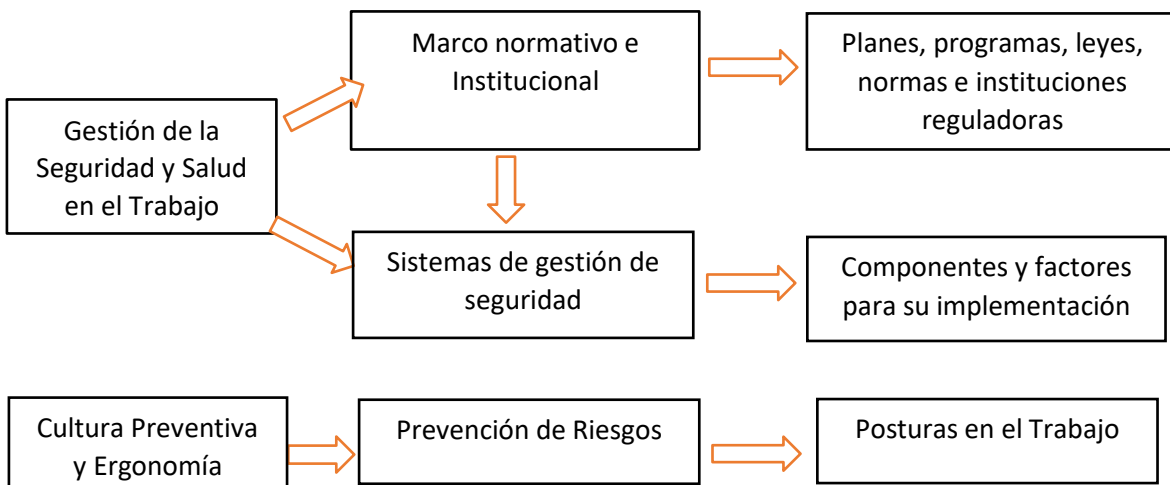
Gestión de la Seguridad y Salud en el Trabajo

Marco normativo e Institucional

Planes, programas, leyes, normas e instituciones reguladoras

Sistemas de gestión de seguridad

Componentes y factores para su implementación

Cultura Preventiva y Ergonomía

Prevención de Riesgos

Posturas en el Trabajo